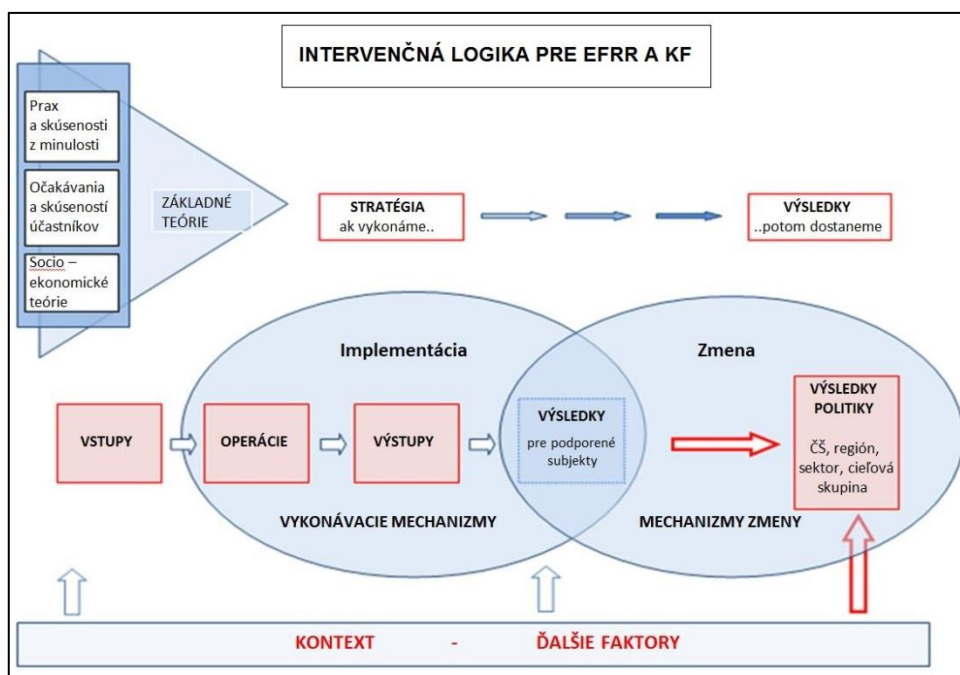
INTERVENČNÁ LOGIKA PRE EFRR A KF

Prax a skúsenosti z minulosti

Očakávania a skúseností účastníkov

Socio – ekonomické teórie

ZÁKLADNÉ TEÓRIE

STRATÉGIA
ak vykonáme..

VÝSLEDKY
..potom dostaneme

Implementácia

Zmena

VSTUPY

OPERÁCIE

VÝSTUPY

VÝSLEDKY
pre podporené subjekty

VÝSLEDKY POLITIKY
ČŠ, región, sektor, cieľová skupina

VYKONÁVACIE MECHANIZMY

MECHANIZMY ZMENY

KONTEXT - ĎALŠIE FAKTORY